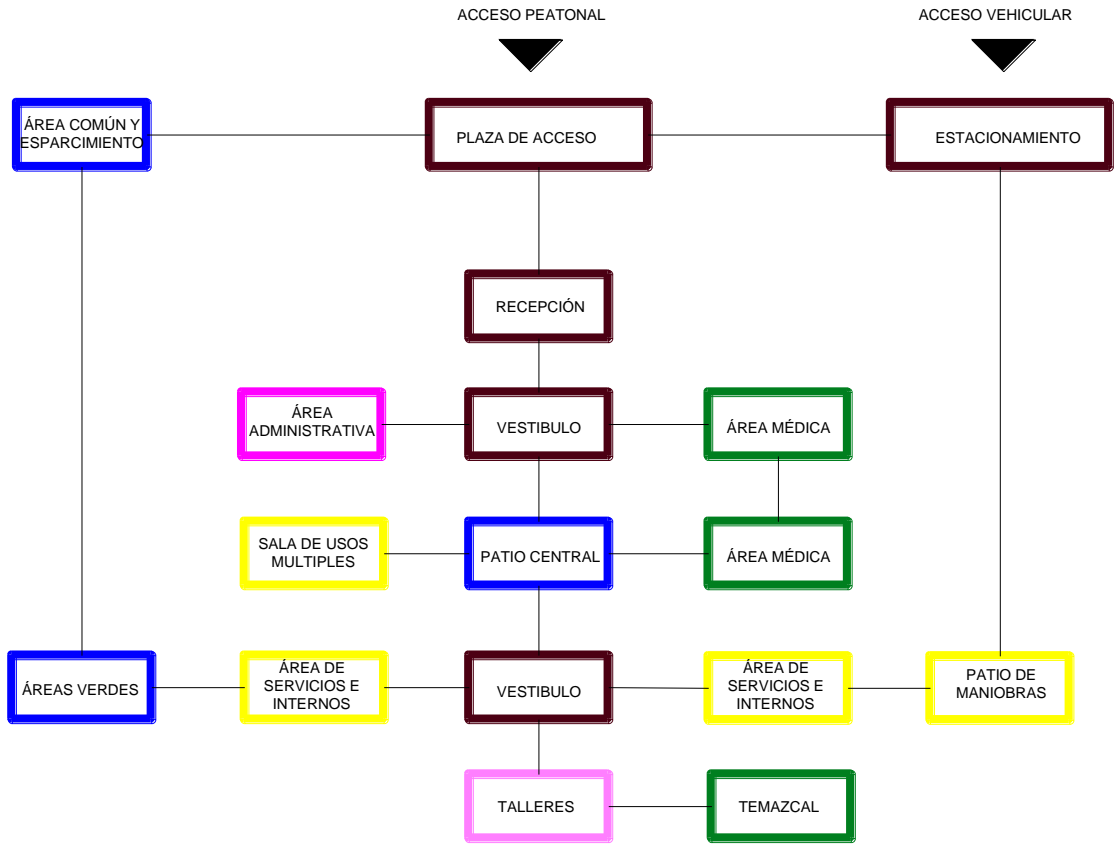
ACCESO PEATONAL

ACCESO VEHICULAR

ÁREA COMÚN Y ESPARCIMIENTO

PLAZA DE ACCESO

ESTACIONAMIENTO

RECEPCIÓN

ÁREA ADMINISTRATIVA

VESTIBULO

ÁREA MÉDICA

SALA DE USOS MULTIPLES

PATIO CENTRAL

ÁREA MÉDICA

ÁREAS VERDES

ÁREA DE SERVICIOS E INTERNOS

VESTIBULO

ÁREA DE SERVICIOS E INTERNOS

PATIO DE MANIOBRAS

TALLERES

TEMAZCAL